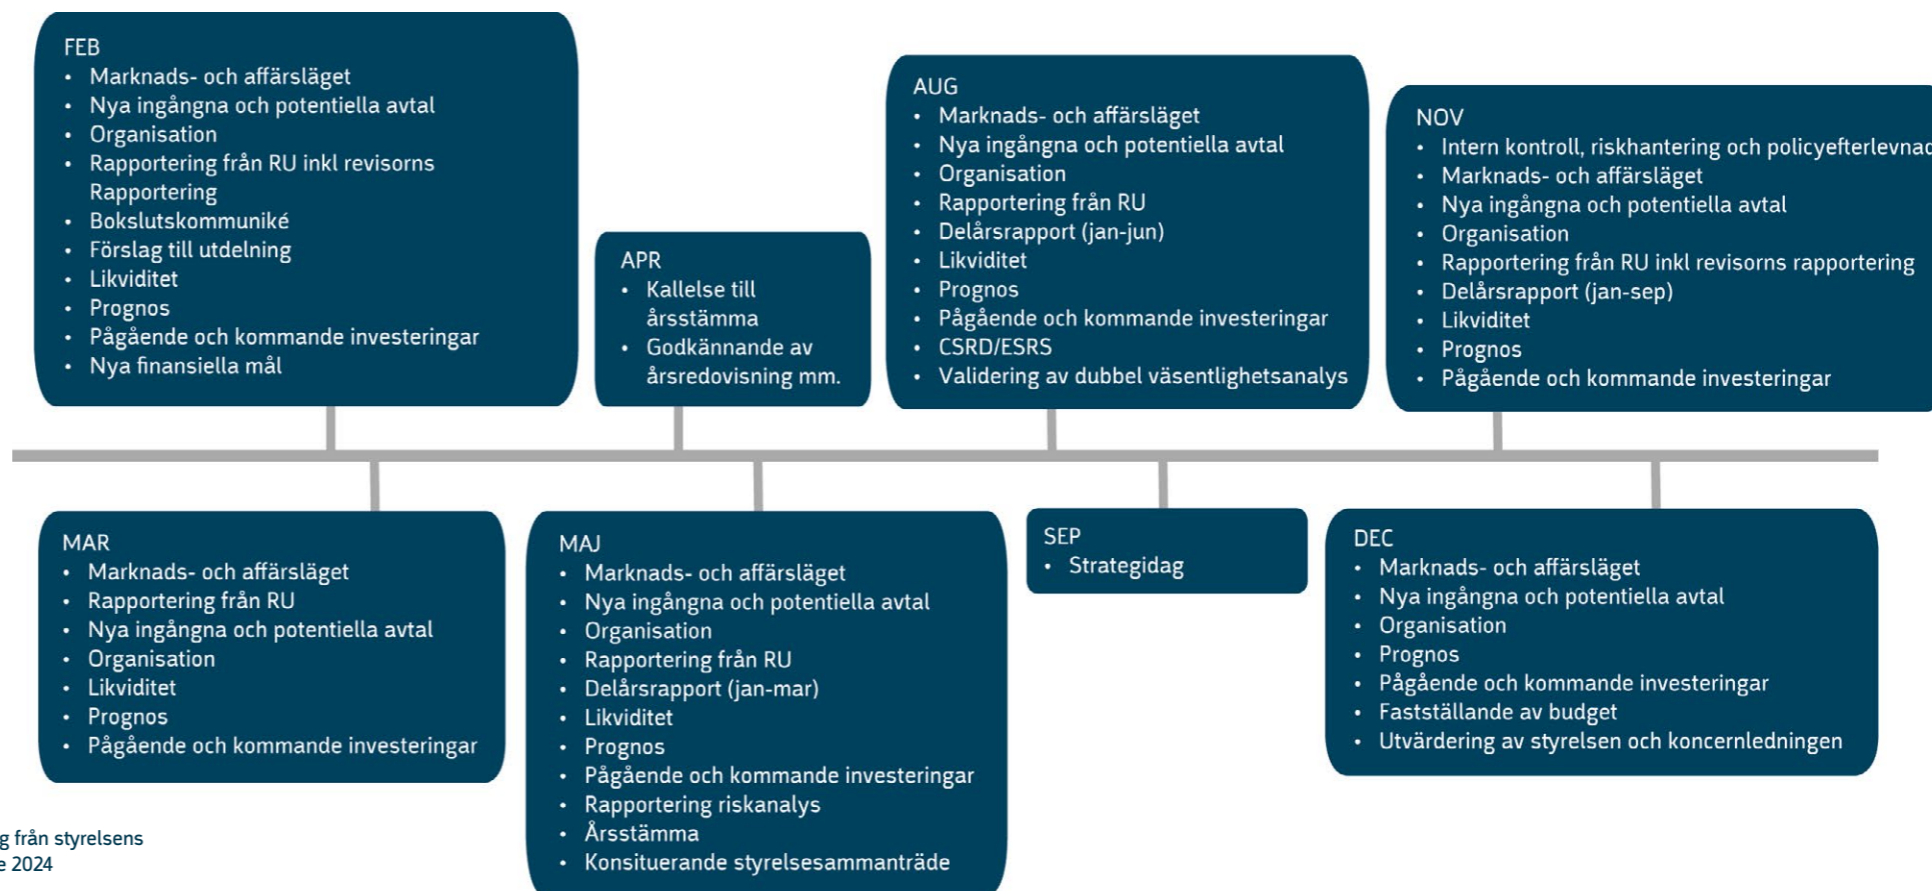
FEB
• Marknads- och affärsläget
• Nya ingångna och potentiella avtal
• Organisation
• Rapportering från RU inkl revisorns Rapportering
• Bokslutskommuniké
• Förslag till utdelning
• Likviditet
• Prognos
• Pågående och kommande investeringar
• Nya finansiella mål

APR
• Kallelse till årsstämma
• Godkännande av årsredovisning mm.

AUG
• Marknads- och affärsläget
• Nya ingångna och potentiella avtal
• Organisation
• Rapportering från RU
• Delårsrapport (jan-jun)
• Likviditet
• Prognos
• Pågående och kommande investeringar
• CSRD/ESRS
• Validering av dubbel väsentlighetsanalys

NOV
• Intern kontroll, riskhantering och policyefterlevnad
• Marknads- och affärsläget
• Nya ingångna och potentiella avtal
• Organisation
• Rapportering från RU inkl revisorns rapportering
• Delårsrapport (jan-sep)
• Likviditet
• Prognos
• Pågående och kommande investeringar

MAR
• Marknads- och affärsläget
• Rapportering från RU
• Nya ingångna och potentiella avtal
• Organisation
• Likviditet
• Prognos
• Pågående och kommande investeringar

MAJ
• Marknads- och affärsläget
• Nya ingångna och potentiella avtal
• Organisation
• Rapportering från RU
• Delårsrapport (jan-mar)
• Likviditet
• Prognos
• Pågående och kommande investeringar
• Rapportering riskanalys
• Årsstämma
• Konsituerande styrelsesammanträde

SEP
• Strategidag

DEC
• Marknads- och affärsläget
• Nya ingångna och potentiella avtal
• Organisation
• Prognos
• Pågående och kommande investeringar
• Fastställande av budget
• Utvärdering av styrelsen och koncernledningen

g från styrelsens
e 2024